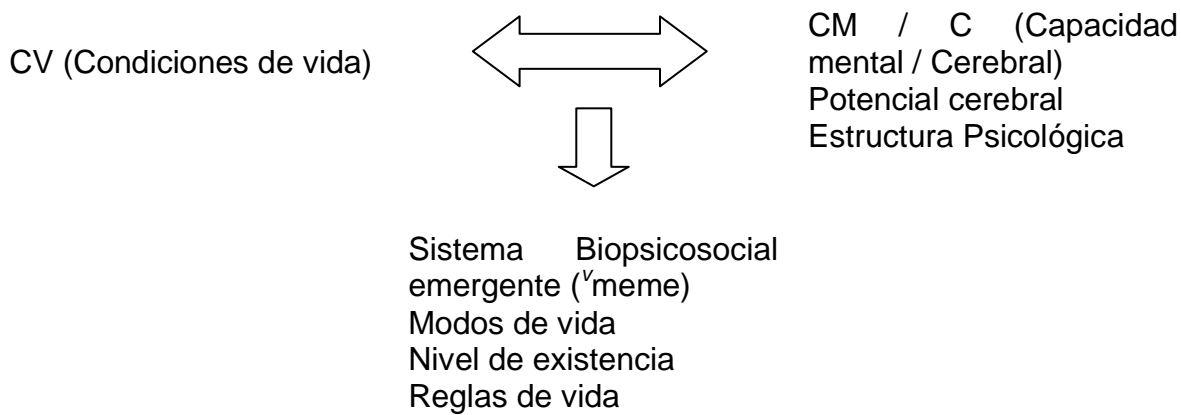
CV (Condiciones de vida)

CM / C (Capacidad mental / Cerebral)
Potencial cerebral
Estructura Psicológica

Sistema Biopsicosocial emergente ($^{v}$meme)
Modos de vida
Nivel de existencia
Reglas de vida